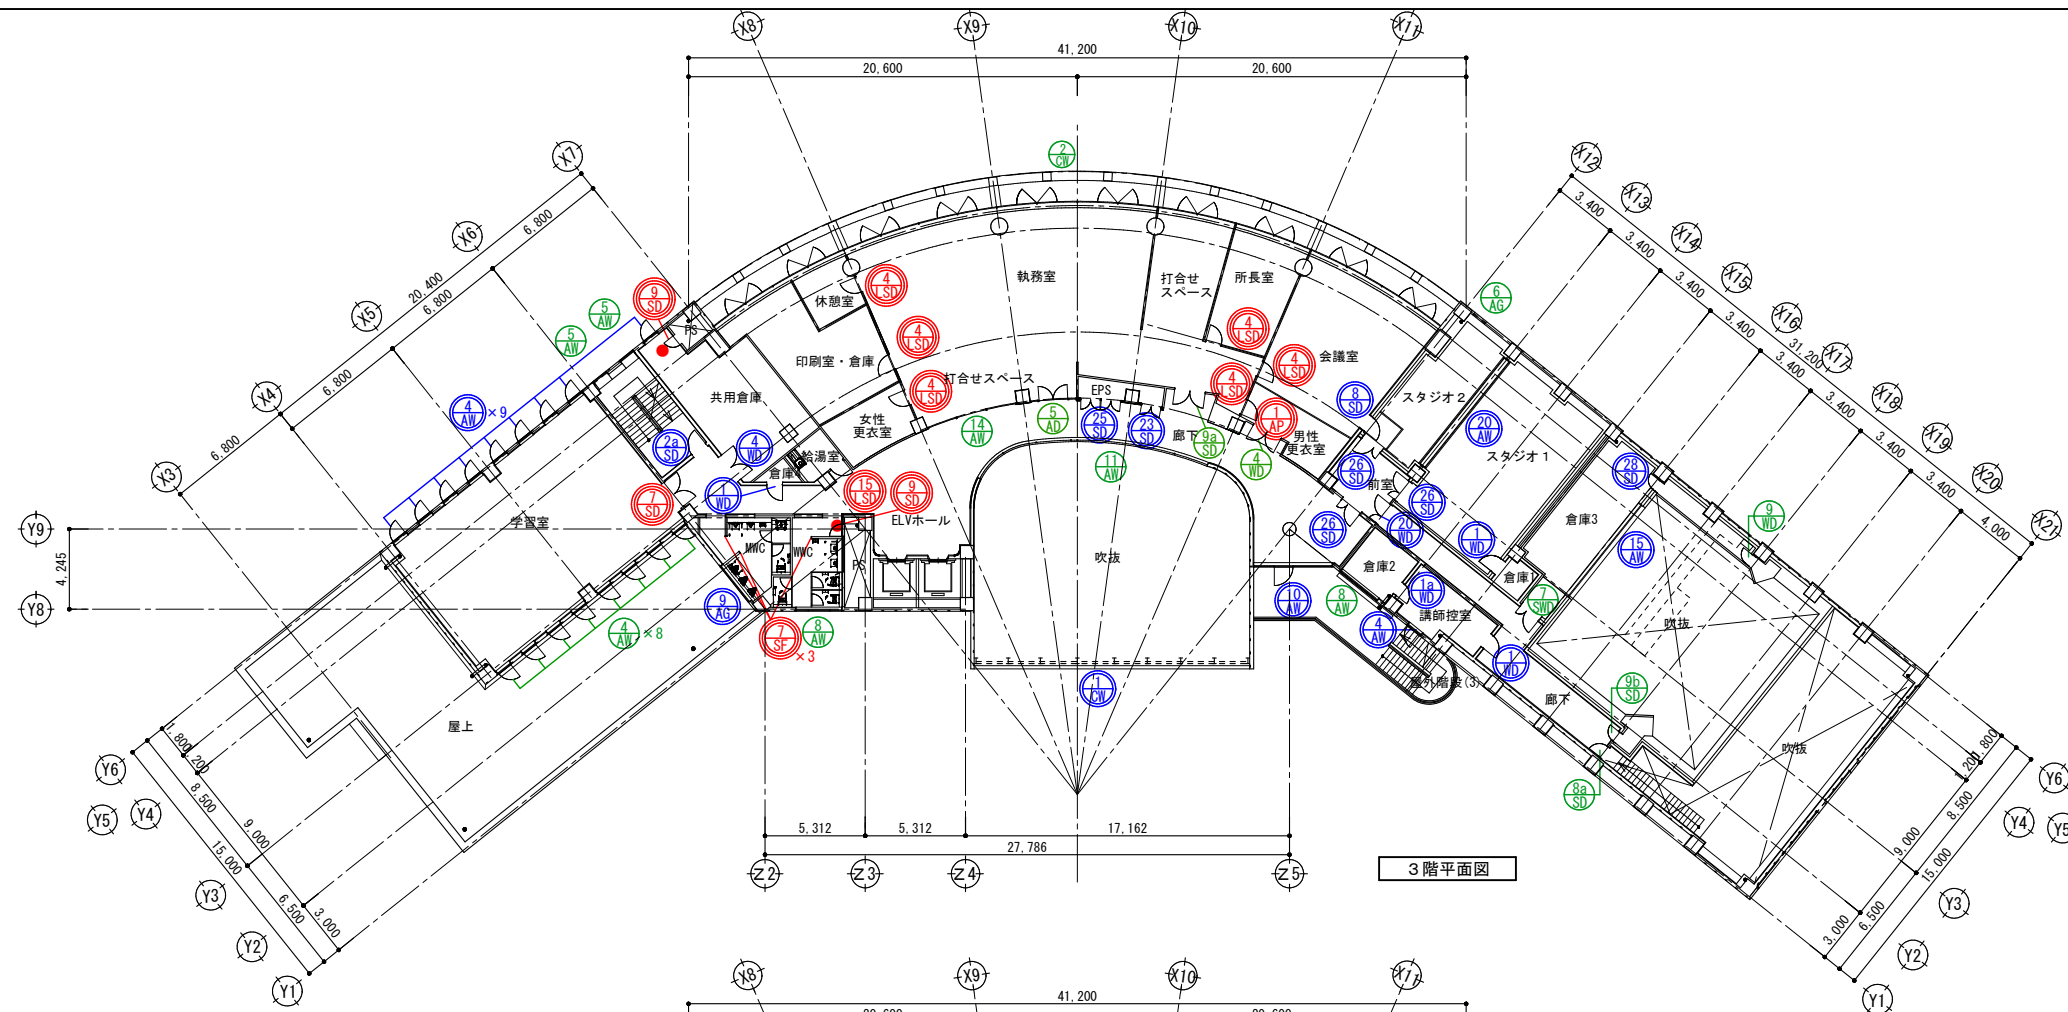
X8 X9 X10 X11
41,200
20,600 20,600
X7 X6 X5 X4 X3
6,800
20,400
6,800
6,800
6,800
X12 X13 X14 X15 X16 X17 X18 X19 X20 X21
3,400 3,400 3,400 3,400 3,400 31,200 3,400 3,400 3,400 4,000
2 CW
6 AG
9 SD
5 AW
5 AW
PS
4 LSD
休憩室
執務室
打合せ スペース
所長室
4 LSD
4 LSD
4 LSD
会議室
印刷室・倉庫
4 LSD
打合せスペース
EPS
4 LSD
1 AP
8 SD
スタジオ2
20 AW
スタジオ1
共用倉庫
4 AW ×9
女性 更衣室
14 AW
5 AD
25 SD
23 SD
廊下
9a SD
男性 更衣室
2a SD
4 WD
給湯室
倉庫
4 WD
11 AW
26 SD
前室
28 SD
26 SD
9 WD
Y9
7 SD
1 WD
15 LSD
9 SD
ELVホール
26 SD
20 WD
1 WD
倉庫3
学習室
MWC
WWC
PS
吹抜
15 AW
4,245
倉庫2
倉庫1
Y8
9 AG
7 SF ×3
8 AW
4 AW ×8
10 AW
8 AW
1a WD
講師控室
7 SWD
4 AW
吹抜
屋外階段(3)
1 WD
9b SD
1 CW
屋上
廊下
吹抜
Y6 Y5 Y4 Y3 Y2 Y1
1,800 200 8,500 9,000 15,000 6,500 3,000
5,312 5,312 17,162
27,786
Z2 Z3 Z4 Z5
3階平面図
8a SD
200 1,800 8,500 9,000 15,000 6,500 3,000
Y6 Y4 Y5 Y3 Y2 Y1
X8 X9 X10 X11
41,200